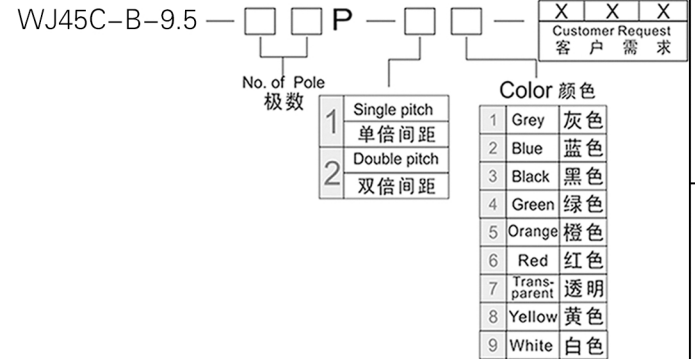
WJ45C−B−9.5 — □ □ P — □ □ — X X X
Customer Request
客 户 需 求

No. of Pole
极数

| | | |
|---|---|---|
| 1 | Single pitch | 单倍间距 |
| 2 | Double pitch | 双倍间距 |

Color 颜色

| | | |
|---|---|---|
| 1 | Grey | 灰色 |
| 2 | Blue | 蓝色 |
| 3 | Black | 黑色 |
| 4 | Green | 绿色 |
| 5 | Orange | 橙色 |
| 6 | Red | 红色 |
| 7 | Transparent | 透明 |
| 8 | Yellow | 黄色 |
| 9 | White | 白色 |